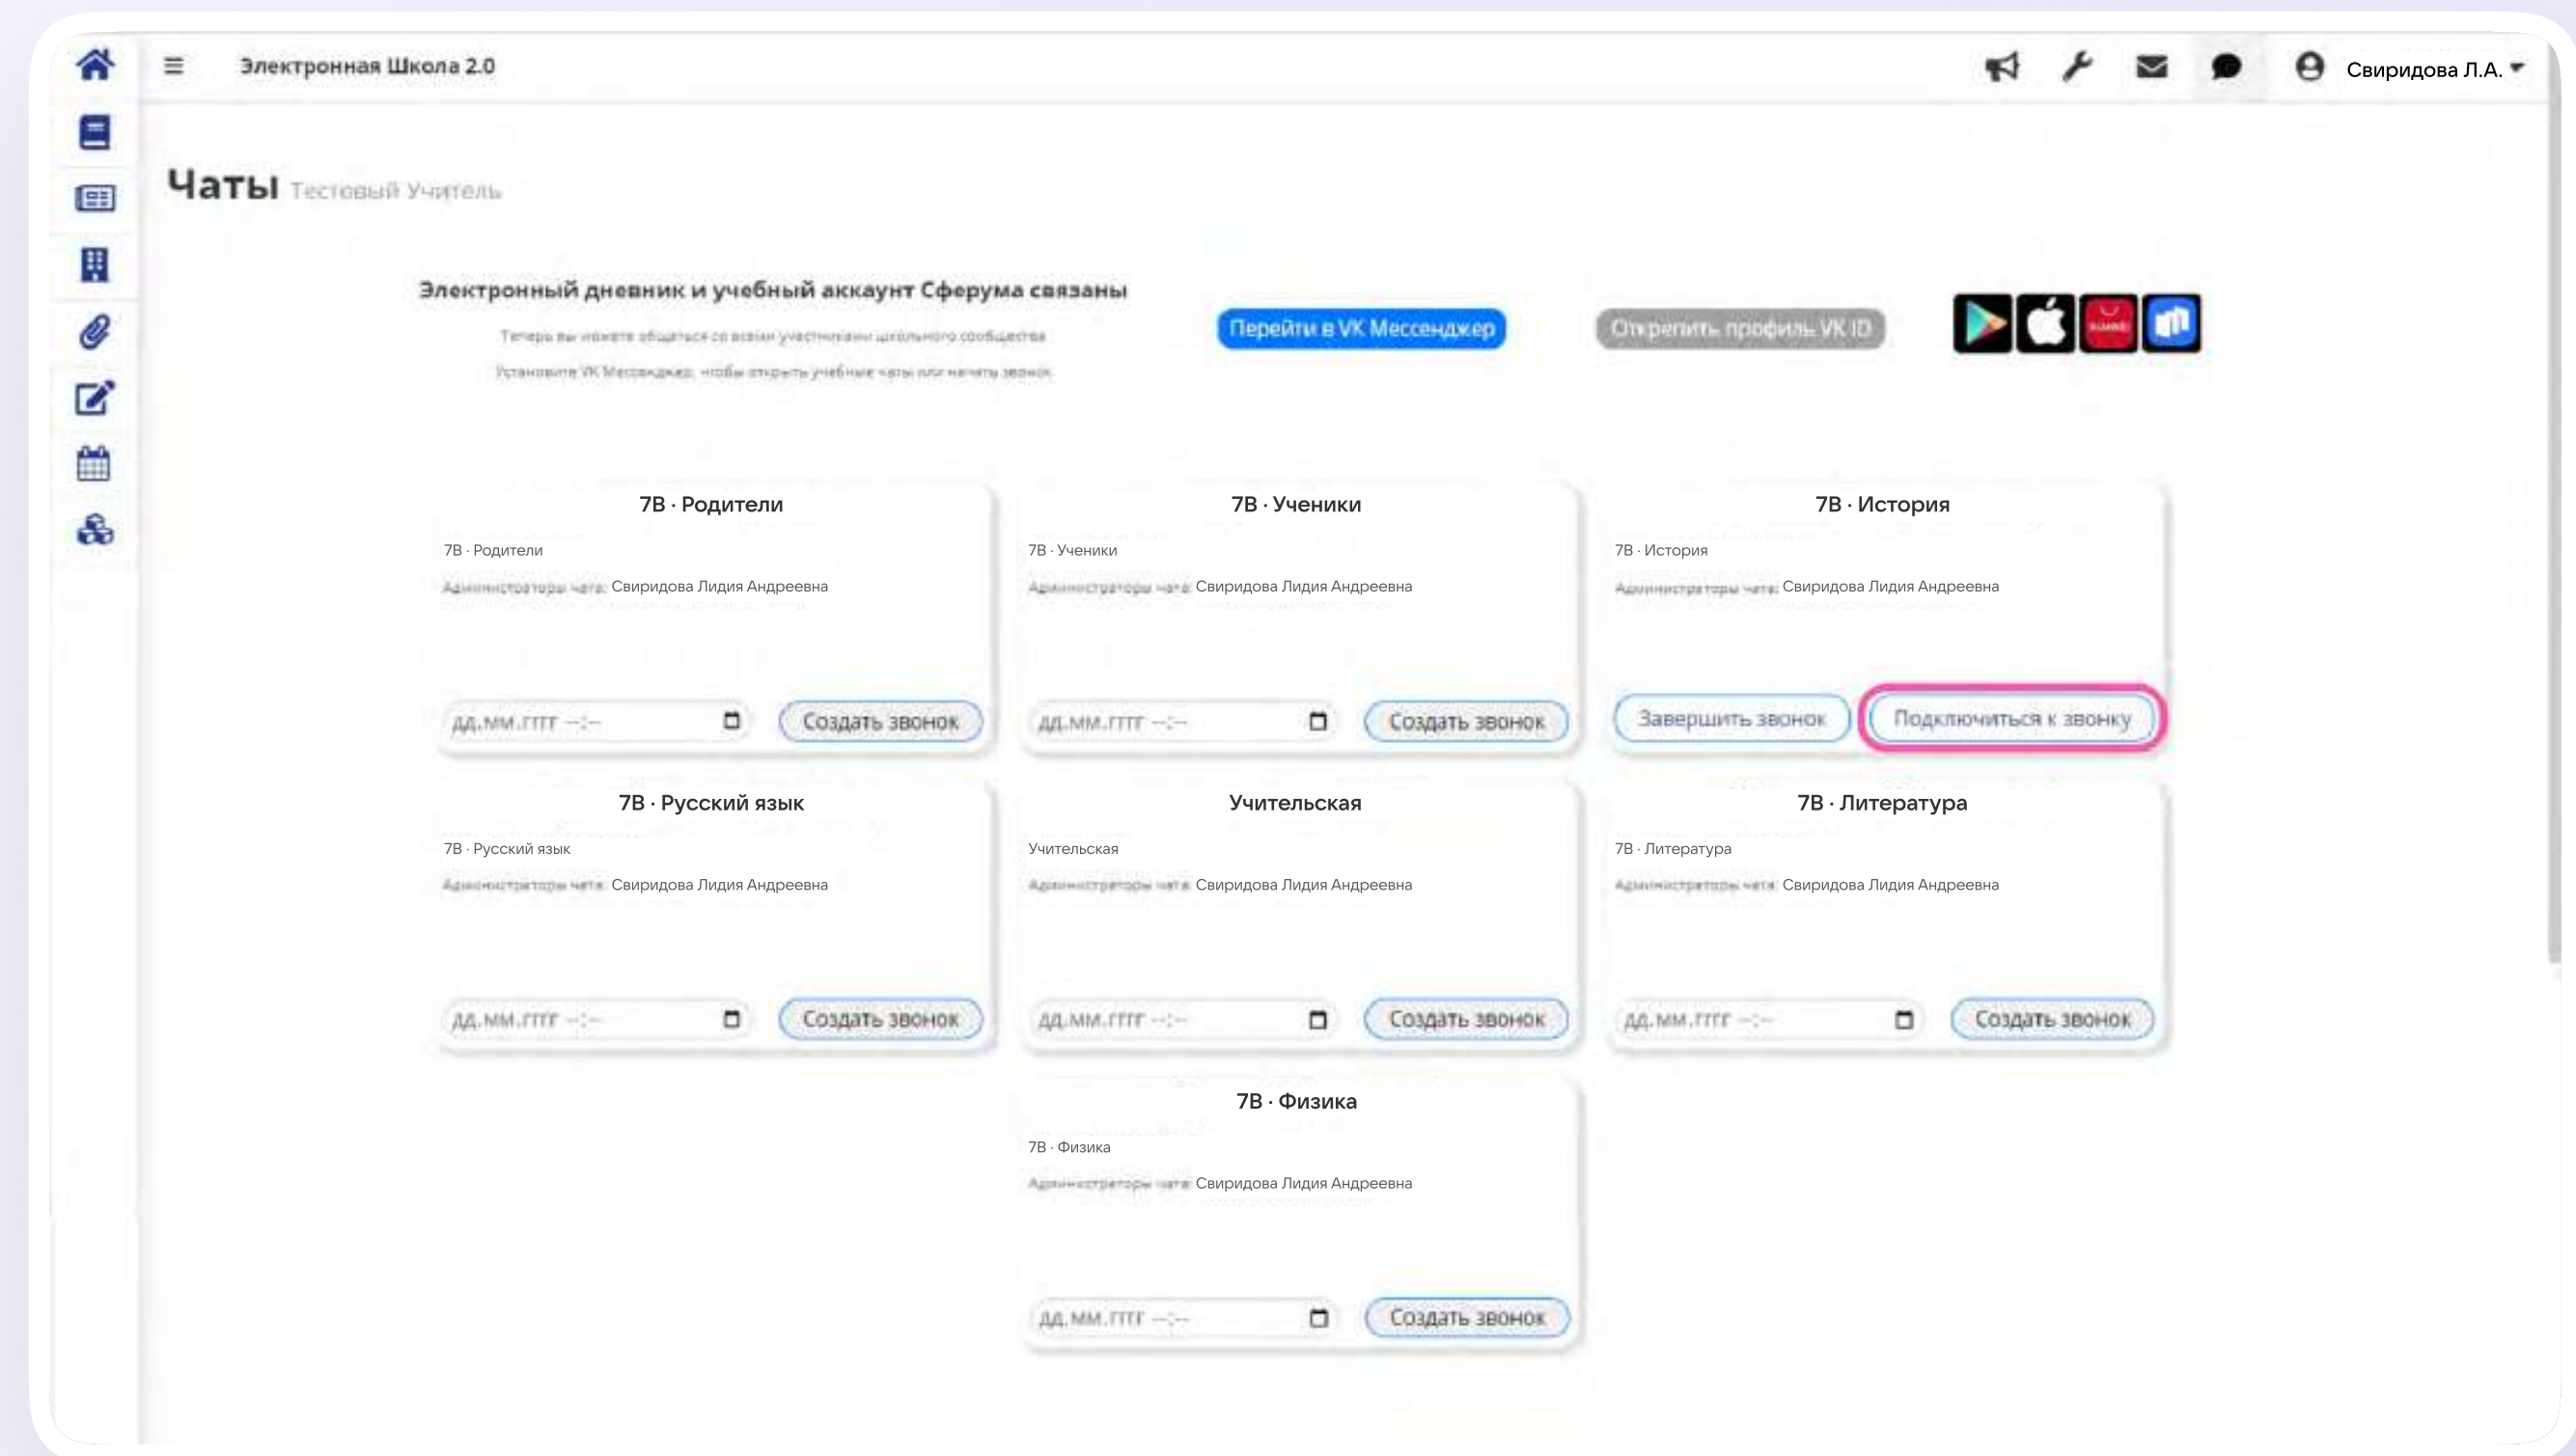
Электронная Школа 2.0

Свиридова Л.А.

Чаты Тестовый Учитель

Электронный дневник и учебный аккаунт Сферума связаны

Теперь вы можете общаться со всеми участниками школьного сообщества

Установите VK Мессенджер, чтобы открыть учебные чаты или начать звонок

Перейти в VK Мессенджер

Открепить профиль VK ID

7В · Родители

7В · Родители

Администраторы чата: Свиридова Лидия Андреевна

дд.мм.гггг --:--

Создать звонок

7В · Ученики

7В · Ученики

Администраторы чата: Свиридова Лидия Андреевна

дд.мм.гггг --:--

Создать звонок

7В · История

7В · История

Администраторы чата: Свиридова Лидия Андреевна

Завершить звонок

Подключиться к звонку

7В · Русский язык

7В · Русский язык

Администраторы чата: Свиридова Лидия Андреевна

дд.мм.гггг --:--

Создать звонок

Учительская

Учительская

Администраторы чата: Свиридова Лидия Андреевна

дд.мм.гггг --:--

Создать звонок

7В · Литература

7В · Литература

Администраторы чата: Свиридова Лидия Андреевна

дд.мм.гггг --:--

Создать звонок

7В · Физика

7В · Физика

Администраторы чата: Свиридова Лидия Андреевна

дд.мм.гггг --:--

Создать звонок